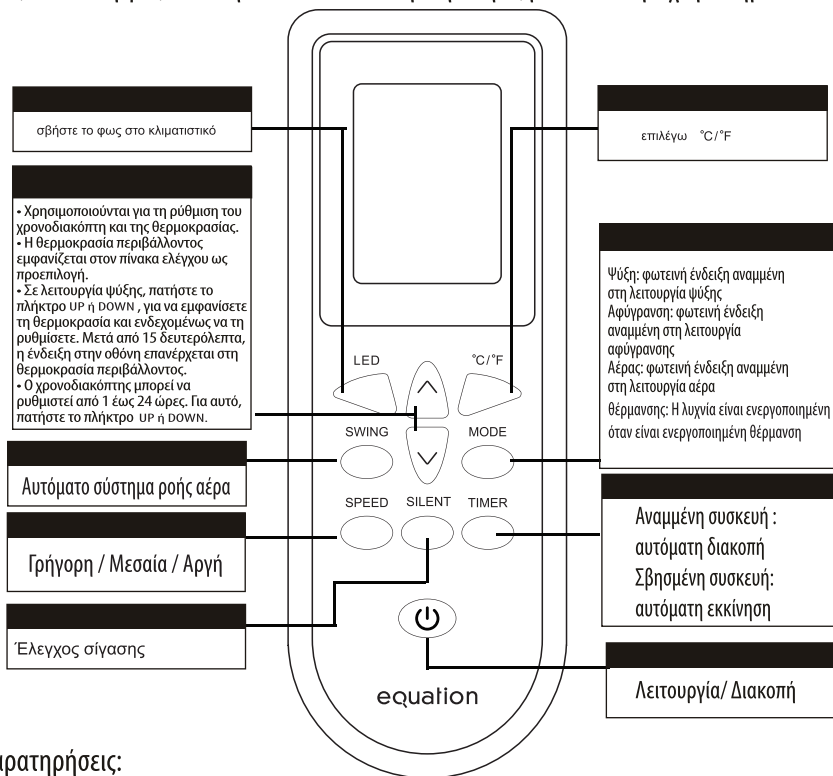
σβήστε το φως στο κλιματιστικό

επιλέγω °C/°F

• Χρησιμοποιούνται για τη ρύθμιση του χρονοδιακόπτη και της θερμοκρασίας.
• Η θερμοκρασία περιβάλλοντος εμφανίζεται στον πίνακα ελέγχου ως προεπιλογή.
• Σε λειτουργία ψύξης, πατήστε το πλήκτρο UP ή DOWN, για να εμφανίσετε τη θερμοκρασία και ενδεχομένως να τη ρυθμίσετε. Μετά από 15 δευτερόλεπτα, η ένδειξη στην οθόνη επανέρχεται στη θερμοκρασία περιβάλλοντος.
• Ο χρονοδιακόπτης μπορεί να ρυθμιστεί από 1 έως 24 ώρες. Για αυτό, πατήστε το πλήκτρο UP ή DOWN.

Ψύξη: φωτεινή ένδειξη αναμμένη στη λειτουργία ψύξης
Αφύγρανση: φωτεινή ένδειξη αναμμένη στη λειτουργία αφύγρανσης
Αέρας: φωτεινή ένδειξη αναμμένη στη λειτουργία αέρα
θέρμανση: Η λυχνία είναι ενεργοποιημένη όταν είναι ενεργοποιημένη θέρμανση

LED
°C/°F
SWING
MODE
SPEED
SILENT
TIMER

Αυτόματο σύστημα ροής αέρα

Γρήγορη / Μεσαία / Αργή

Αναμμένη συσκευή : αυτόματη διακοπή
Σβησμένη συσκευή: αυτόματη εκκίνηση

Έλεγχος σίγασης

Λειτουργία/ Διακοπή

equation

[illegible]ρατηρήσεις: